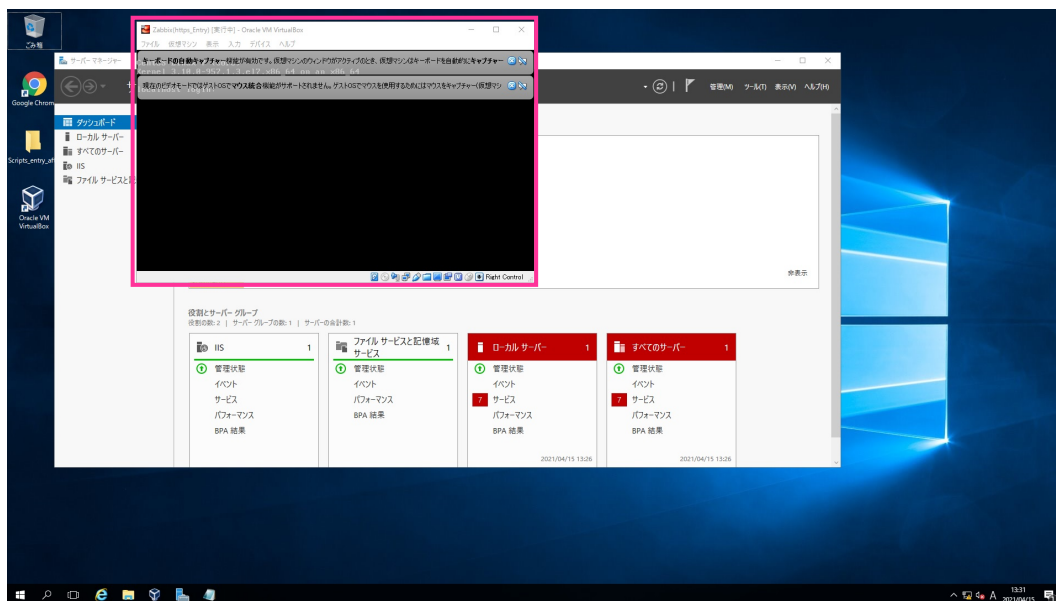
ごみ箱

Google Chrome

Scripts_entry_af

Oracle VM VirtualBox

サーバー マネージャー

Zabbix(https_Entry) [実行中] - Oracle VM VirtualBox

ファイル 仮想マシン 表示 入力 デバイス ヘルプ

キーボードの自動キャプチャー機能が有効です。仮想マシンのウィンドウがアクティブのとき、仮想マシンはキーボードを自動的にキャプチャー

Kernel 3.10.0-957.1.3.el7.x86_64 on an x86_64

現在のビデオモードではゲストOSでマウス統合機能がサポートされません。ゲストOSでマウスを使用するためにはマウスをキャプチャー(仮想マシ

Right Control

管理(M) ツール(T) 表示(V) ヘルプ(H)

ダッシュボード
ローカル サーバー
すべてのサーバー
IIS
ファイル サービスと記

非表示

役割とサーバー グループ
役割の数: 2 | サーバー グループの数: 1 | サーバーの合計数: 1

IIS 1
管理状態
イベント
サービス
パフォーマンス
BPA 結果

ファイル サービスと記憶域サービス 1
管理状態
イベント
パフォーマンス
BPA 結果

ローカル サーバー 1
管理状態
イベント
7 サービス
パフォーマンス
BPA 結果
2021/04/15 13:26

すべてのサーバー 1
管理状態
イベント
7 サービス
パフォーマンス
BPA 結果
2021/04/15 13:26

13:31
2021/04/15